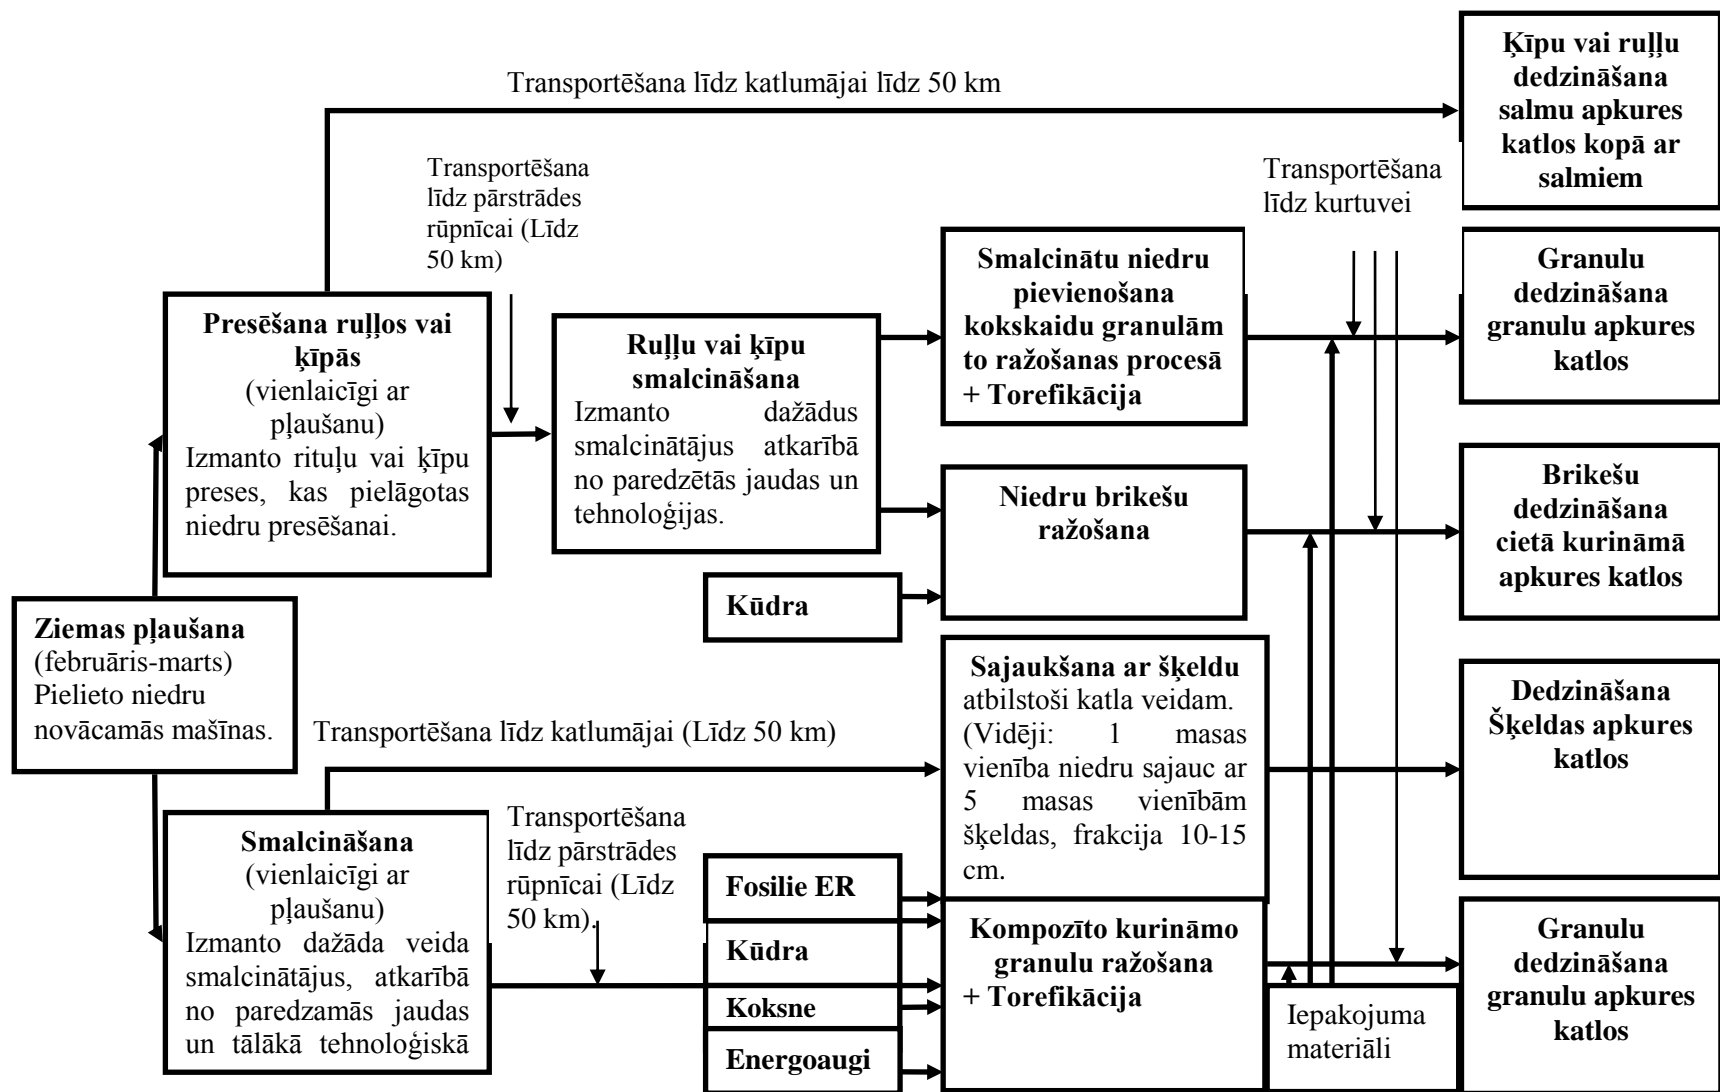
Transportēšana līdz katlumājai līdz 50 km

Ķīpu vai ruļļu dedzināšana salmu apkures katlos kopā ar salmiem

Transportēšana līdz pārstrādes rūpnīcai (Līdz 50 km)

Transportēšana līdz kurtuvei

Presēšana ruļļos vai ķīpās (vienlaicīgi ar pļaušanu) Izmanto rituļu vai ķīpu preses, kas pielāgotas niedru presēšanai.

Ruļļu vai ķīpu smalcināšana Izmanto dažādus smalcinātājus atkarībā no paredzētās jaudas un tehnoloģijas.

Smalcinātu niedru pievienošana kokskaidu granulām to ražošanas procesā + Torefikācija

Granulu dedzināšana granulu apkures katlos

Niedru brikešu ražošana

Brikešu dedzināšana cietā kurināmā apkures katlos

Kūdra

Ziemas pļaušana (februāris-marts) Pielieto niedru novācamās mašīnas.

Sajaukšana ar šķeldu atbilstoši katla veidam. (Vidēji: 1 masas vienība niedru sajauc ar 5 masas vienībām šķeldas, frakcija 10-15 cm.

Dedzināšana Šķeldas apkures katlos

Transportēšana līdz katlumājai (Līdz 50 km)

Smalcināšana (vienlaicīgi ar pļaušanu) Izmanto dažāda veida smalcinātājus, atkarībā no paredzamās jaudas un tālākā tehnoloģiskā

Transportēšana līdz pārstrādes rūpnīcai (Līdz 50 km).

Fosilie ER

Kūdra

Koksne

Energoaugi

Kompozīto kurināmo granulu ražošana + Torefikācija

Iepakojuma materiāli

Granulu dedzināšana granulu apkures katlos